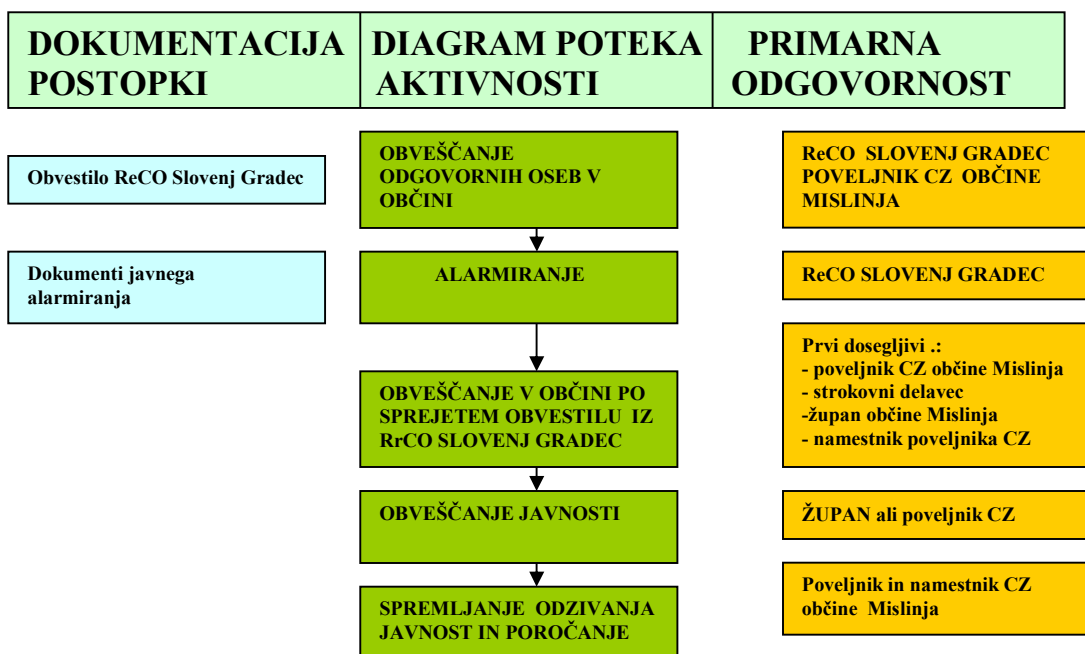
| DOKUMENTACIJA POSTOPKI | DIAGRAM POTEKA AKTIVNOSTI | PRIMARNA ODGOVORNOST |
|---|---|---|

Obvestilo ReCO Slovenj Gradec

OBVEŠČANJE ODGOVORNIH OSEB V OBČINI

ReCO SLOVENJ GRADEC POVELJNIK CZ OBČINE MISLINJA

Dokumenti javnega alarmiranja

ALARMIRANJE

ReCO SLOVENJ GRADEC

Prvi dosegljivi .:
- poveljnik CZ občine Mislinja
- strokovni delavec
-župan občine Mislinja
- namestnik poveljnika CZ

OBVEŠČANJE V OBČINI PO SPREJETEM OBVESTILU IZ RrCO SLOVENJ GRADEC

OBVEŠČANJE JAVNOSTI

ŽUPAN ali poveljnik CZ

Poveljnik in namestnik CZ občine Mislinja

SPREMLJANJE ODZIVANJA JAVNOST IN POROČANJE